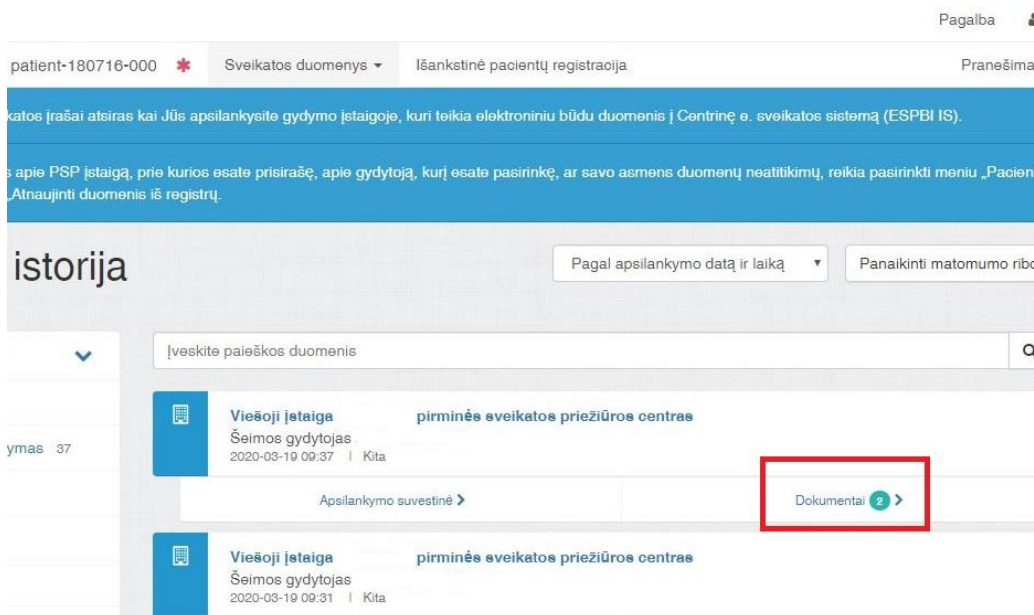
Pagalba

patient-180716-000 ✱ Sveikatos duomenys ▾ Išankstinė pacientų registracija Pranešima

katos įrašai atsiras kai Jūs apsilankysite gydymo įstaigoje, kuri teikia elektroniniu būdu duomenis į Centrinę e. sveikatos sistemą (ESPBI IS).

s apie PSP įstaigą, prie kurios esate prisirašę, apie gydytoją, kurį esate pasirinkę, ar savo asmens duomenų neatitikimų, reikia pasirinkti meniu „Pacien „Atnaujinti duomenis iš registrų.

istorija

Pagal apsilankymo datą ir laiką ▾

Panaikinti matomumo ribo

ymas 37

Įveskite paieškos duomenis

Viešoji įstaiga pirminės sveikatos priežiūros centras
Šeimos gydytojas
2020-03-19 09:37 | Kita

Apsilankymo suvestinė >

Dokumentai 2 >

Viešoji įstaiga pirminės sveikatos priežiūros centras
Šeimos gydytojas
2020-03-19 09:31 | Kita